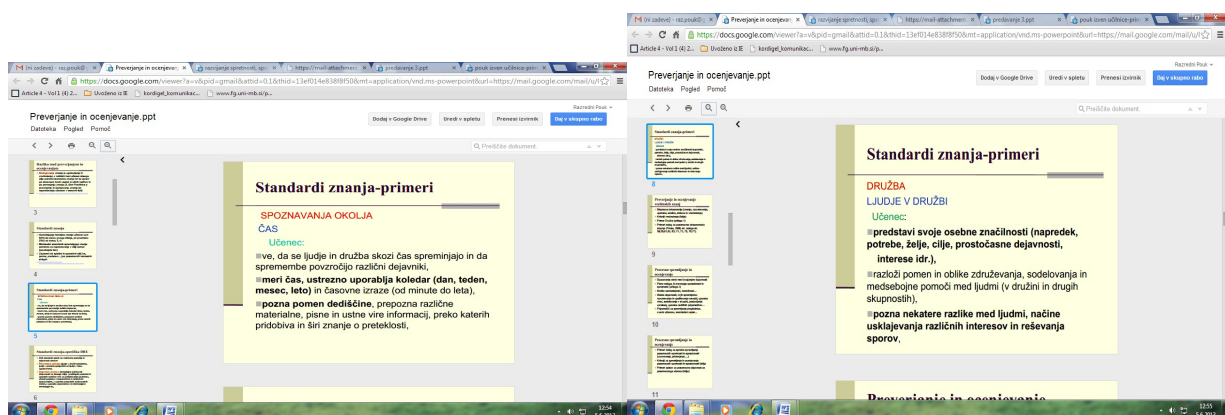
M (ni zadeve) - raz.pouk@ | Preverjanje in ocenjevanje | razvijanje spretnosti, spo | https://mail-attachment | predavanje 3.ppt | pouk izven učilnice-prim

https://docs.google.com/viewer?a=v&pid=gmail&attid=0.1&thid=13ef014e838f8f50&mt=application/vnd.ms-powerpoint&url=https://mail.google.com/mail/u/0/

Article 4 - Vol 1 (4) 2... | Uvočeno iz IE | kordigel_komunikac... | www.fg.uni-mb.si/p...

Razredni Pouk

Preverjanje in ocenjevanje.ppt

Datoteka Pogled Pomoč

Dodaj v Google Drive | Uredi v spletu | Prenesi izvirnik | Daj v skupno rabo

Q Preišči dokument.

3

4

5

6

Standardi znanja-primeri

SPOZNAVANJA OKOLJA

ČAS

Učenec:

ve, da se ljudje in družba skozi čas spreminjajo in da spremembe povzročijo različni dejavniki,

meri čas, ustrezno uporablja koledar (dan, teden, mesec, leto) in časovne izraze (od minute do leta),

pozna pomen dediščine, prepozna različne materialne, pisne in ustne vire informacij, preko katerih pridobiva in širi znanje o preteklosti,

12:54

M (ni zadeve) - raz.pouk@ | Preverjanje in ocenjevanje | razvijanje spretnosti, spo | https://mail-attachment | predavanje 3.ppt | pouk izven učilnice-prim

https://docs.google.com/viewer?a=v&pid=gmail&attid=0.1&thid=13ef014e838f8f50&mt=application/vnd.ms-powerpoint&url=https://mail.google.com/mail/u/0/

Article 4 - Vol 1 (4) 2... | Uvočeno iz IE | kordigel_komunikac... | www.fg.uni-mb.si/p...

Razredni Pouk

Preverjanje in ocenjevanje.ppt

Datoteka Pogled Pomoč

Dodaj v Google Drive | Uredi v spletu | Prenesi izvirnik | Daj v skupno rabo

Q Preišči dokument.

8

9

10

11

Standardi znanja-primeri

DRUŽBA

LJUDJE V DRUŽBI

Učenec:

predstavi svoje osebne značilnosti (napredek, potrebe, želje, cilje, prostočasne dejavnosti, interese idr.),

razloži pomen in oblike združevanja, sodelovanja in medsebojne pomoči med ljudmi (v družini in drugih skupnostih),

pozna nekatere razlike med ljudmi, načine usklajevanja različnih interesov in reševanja sporov,

Preverjanje in ocenjevanje

12:55